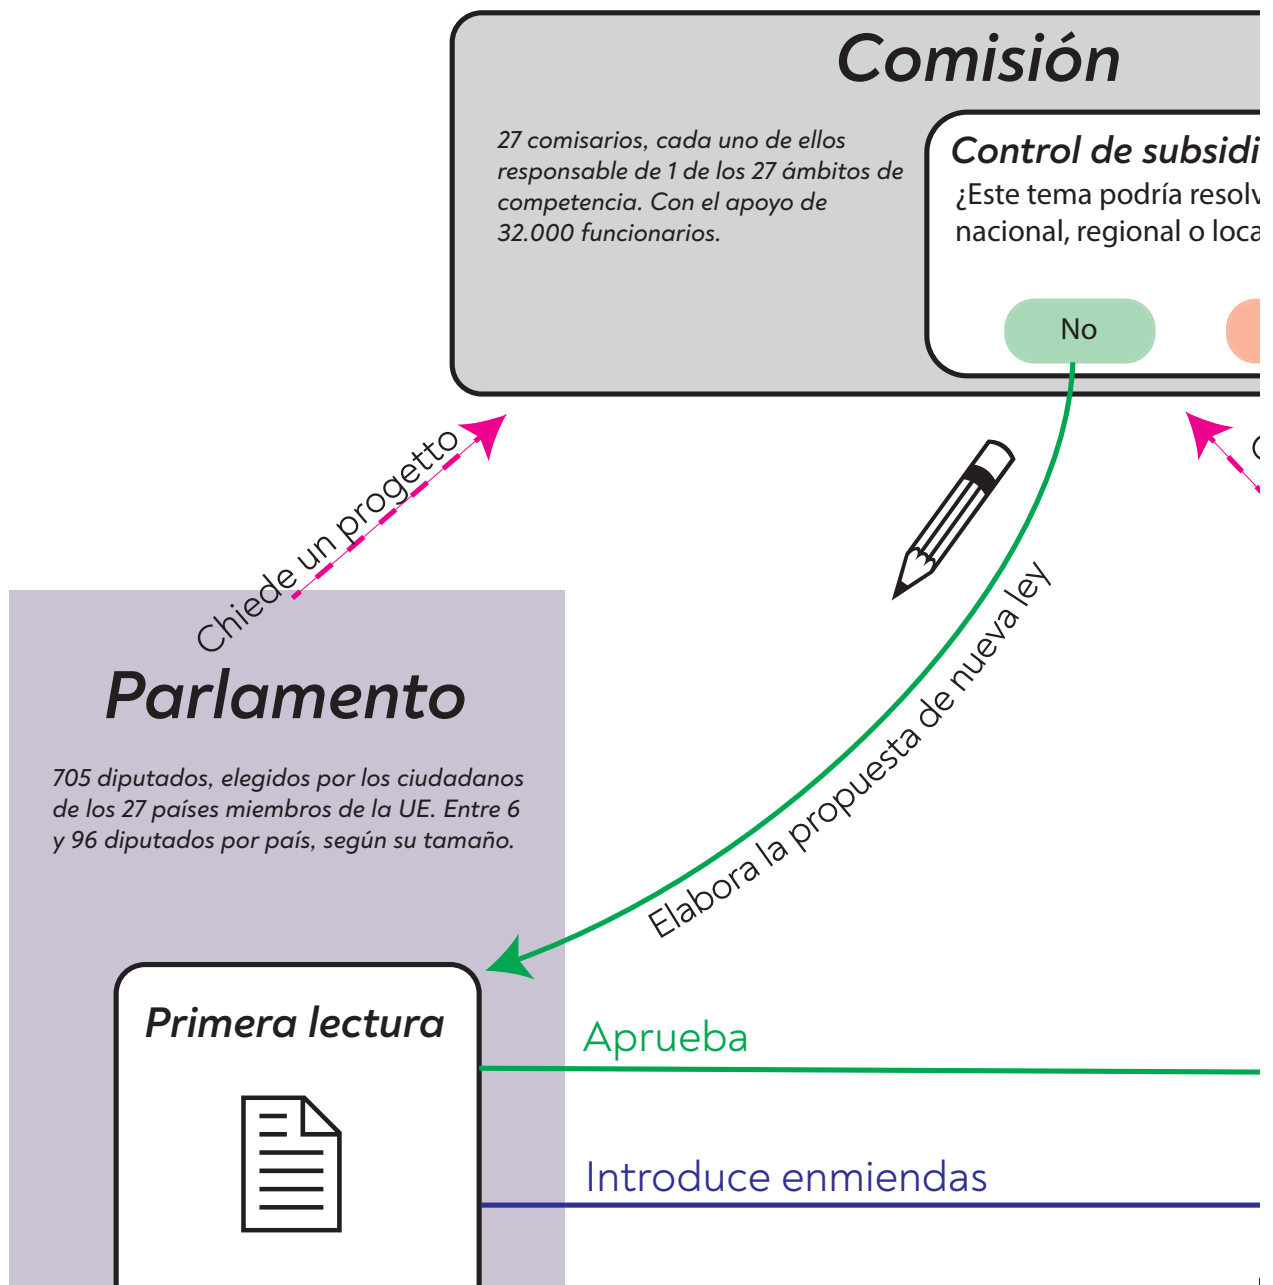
Comisión

27 comisarios, cada uno de ellos responsable de 1 de los 27 ámbitos de competencia. Con el apoyo de 32.000 funcionarios.

Control de subsidi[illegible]
¿Este tema podría resolv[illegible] nacional, regional o loca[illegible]

No

Chiede un progetto

Parlamento

705 diputados, elegidos por los ciudadanos de los 27 países miembros de la UE. Entre 6 y 96 diputados por país, según su tamaño.

Elabora la propuesta de nueva ley

Primera lectura

Aprueba

Introduce enmiendas